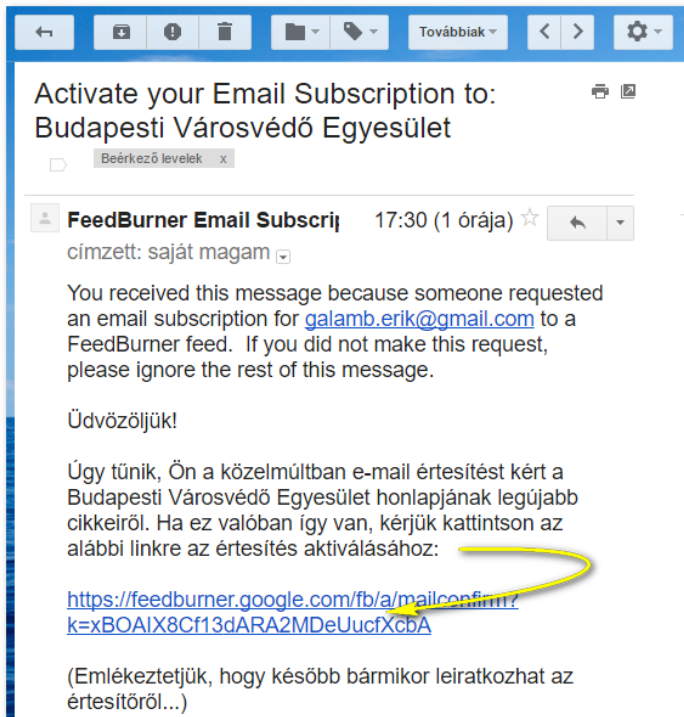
Továbbiak

Activate your Email Subscription to: Budapesti Városvédő Egyesület

Beérkező levelek x

FeedBurner Email Subscrip 17:30 (1 órája)

címzett: saját magam

You received this message because someone requested an email subscription for galamb.erik@gmail.com to a FeedBurner feed. If you did not make this request, please ignore the rest of this message.

Üdvözöljük!

Úgy tűnik, Ön a közelmúltban e-mail értesítést kért a Budapesti Városvédő Egyesület honlapjának legújabb cikkeiről. Ha ez valóban így van, kérjük kattintson az alábbi linkre az értesítés aktiválásához:

https://feedburner.google.com/fb/a/mailconfirm?k=xBOAIX8Cf13dARA2MDeUucfXcbA

(Emlékeztetjük, hogy később bármikor leiratkozhat az értesítőről...)